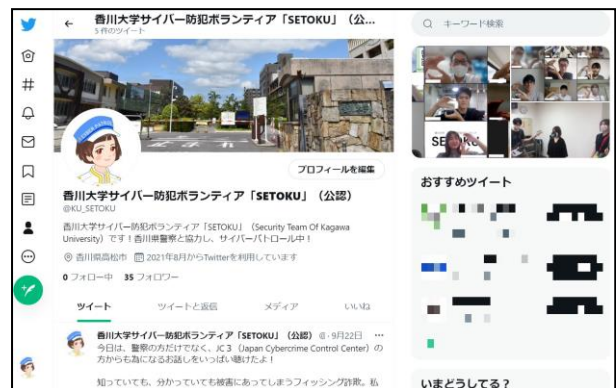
香川大学サイバー防犯ボランティア「SETOKU」（公...
5 件のツイート

プロフィールを編集

香川大学サイバー防犯ボランティア「SETOKU」（公認）
@KU_SETOKU

香川大学サイバー防犯ボランティア「SETOKU」（Security Team Of Kagawa University）です！香川県警察と協力し、サイバーパトロール中！

香川県高松市　2021年8月からTwitterを利用しています

0 フォロー中　35 フォロワー

ツイート　ツイートと返信　メディア　いいね

香川大学サイバー防犯ボランティア「SETOKU」（公認）@... · 9月22日
今日は、警察の方だけでなく、JC3（Japan Cybercrime Control Center）の方からも為になるお話しをいっぱい聴けたよ！

知っていても、分かっていても被害にあってしまうフィッシング詐欺。私

キーワード検索

SETOKU

おすすめツイート

いまどうしてる？